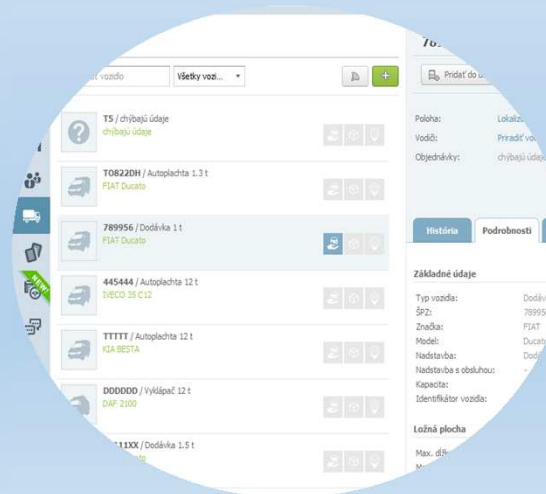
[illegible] vozidlo
Všetky vozi...

T5 / chýbajú údaje
chýbajú údaje

T0822DH / Autoplachta 1.3 t
FIAT Ducato

789956 / Dodávka 1 t
FIAT Ducato

445444 / Autoplachta 12 t
IVECO 35 C12

TTTTT / Autoplachta 12 t
KIA BESTA

DDDDDD / Vyklápač 12 t
DAF 2100

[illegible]11XX / Dodávka 1.5 t
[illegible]

NEW!

78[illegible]
Pridať do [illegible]

Poloha: Lokaliz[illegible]
Vodiči: Priradiť vo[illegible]
Objednávky: chýbajú údaje

História
Podrobnosti

Základné údaje
Typ vozidla: Dodáv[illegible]
ŠPZ: 78995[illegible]
Značka: FIAT
Model: Ducat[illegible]
Nadstavba: Dodá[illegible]
Nadstavba s obsluhou: -
Kapacita:
Identifikátor vozidla:

Ložná plocha
Max. dĺ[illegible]